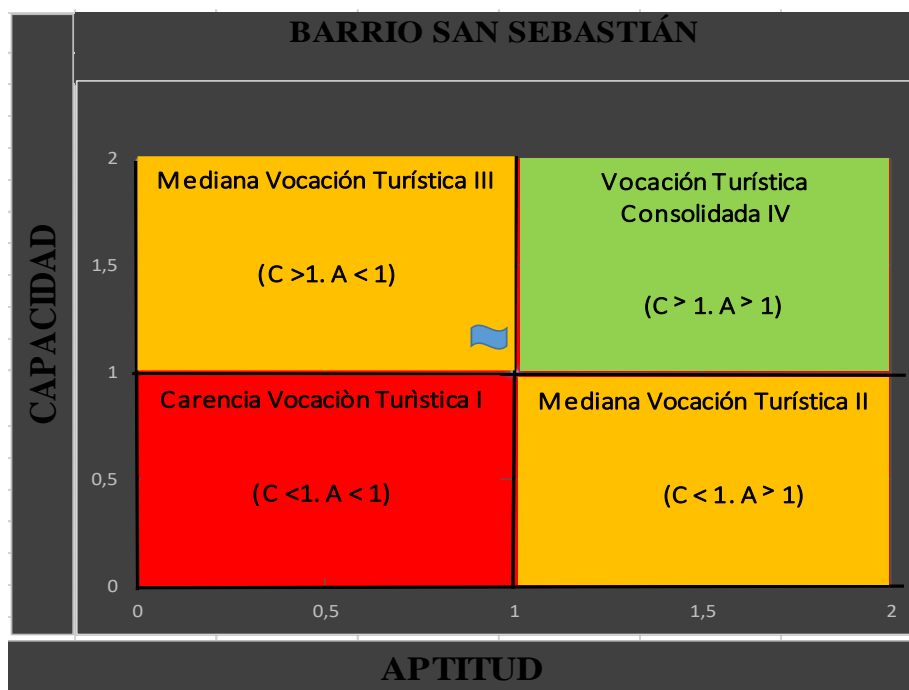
BARRIO SAN SEBASTIÁN

CAPACIDAD

2
1,5
1
0,5
0

Mediana Vocación Turística III

(C >1. A < 1)

Vocación Turística Consolidada IV

(C > 1. A > 1)

Carencia Vocaciòn Turìstica I

(C <1. A < 1)

Mediana Vocación Turística II

(C < 1. A > 1)

0
0,5
1
1,5
2

APTITUD